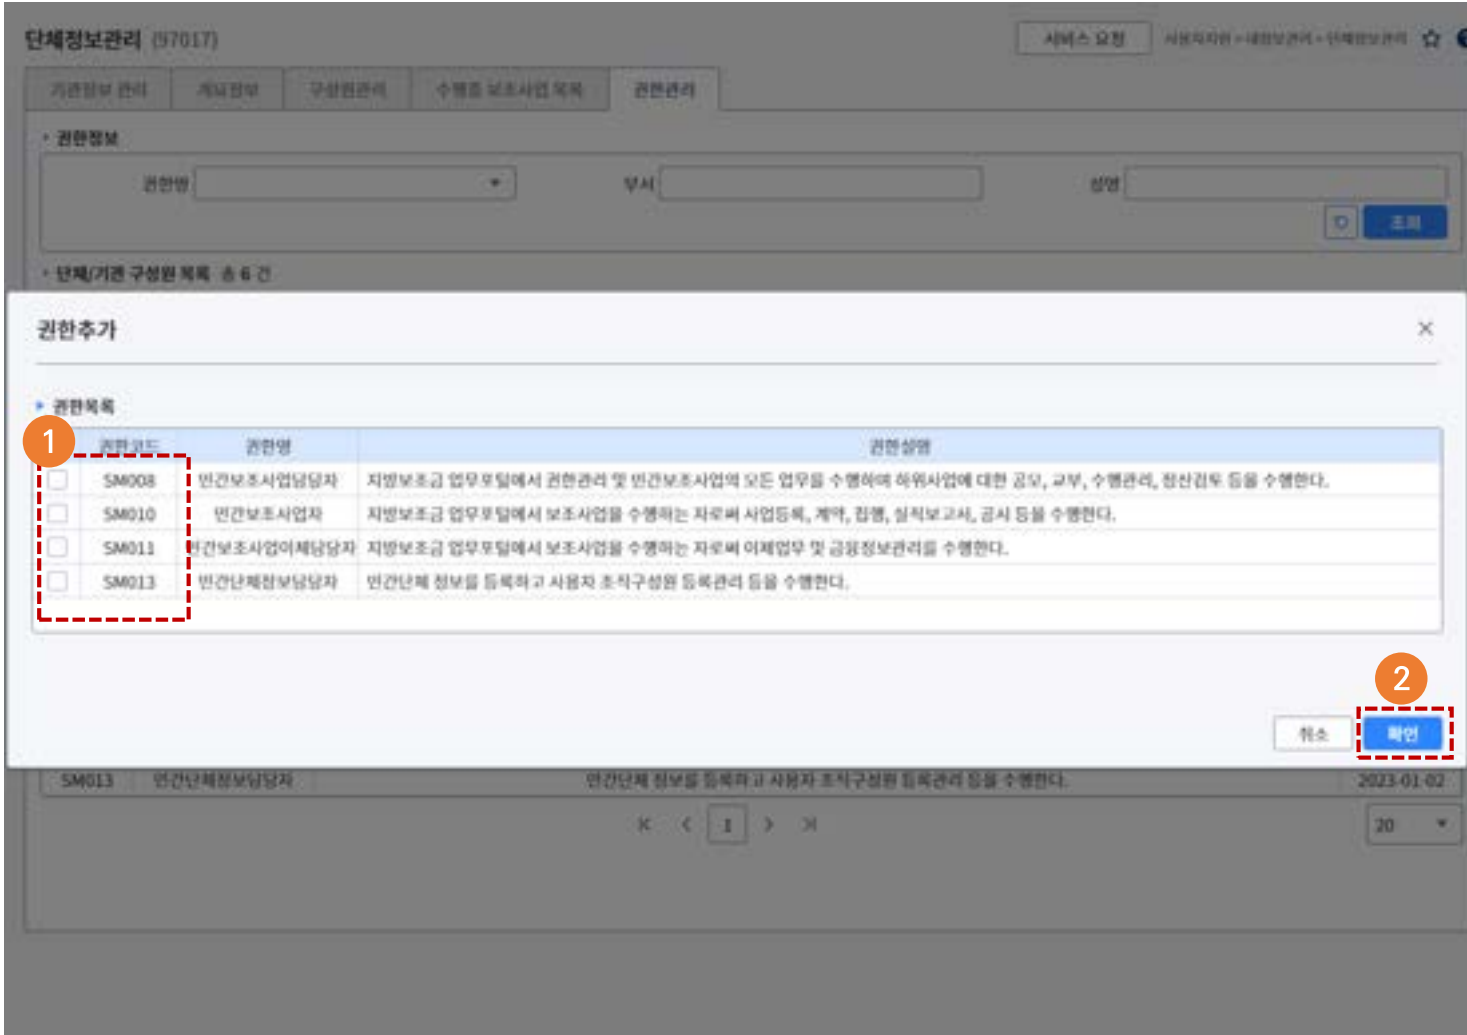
단체정보관리 (97017)

서비스 요청 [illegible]

기관정보 관리 | 계좌정보 | 구성원관리 | 수행중 보조사업 목록 | 권한관리

권한정보

권한명 | 부서 | 성명

조회

단체/기관 구성원 목록 총 6 건

권한추가

×

권한목록

1

| | 권한코드 | 권한명 | 권한설명 |
|---|---|---|---|
| | SM008 | 민간보조사업담당자 | 지방보조금 업무포털에서 권한관리 및 민간보조사업의 모든 업무를 수행하며 하위사업에 대한 공모, 교부, 수행관리, 정산검토 등을 수행한다. |
| | SM010 | 민간보조사업자 | 지방보조금 업무포털에서 보조사업을 수행하는 자로써 사업등록, 계약, 집행, 실적보고서, 공시 등을 수행한다. |
| | SM011 | 민간보조사업이체담당자 | 지방보조금 업무포털에서 보조사업을 수행하는 자로써 이체업무 및 금융정보관리를 수행한다. |
| | SM013 | 민간단체정보담당자 | 민간단체 정보를 등록하고 사용자 조직구성원 등록관리 등을 수행한다. |

2

취소 확인

SM013 민간단체정보담당자 민간단체 정보를 등록하고 사용자 조직구성원 등록관리 등을 수행한다. 2023-01-02

1

20